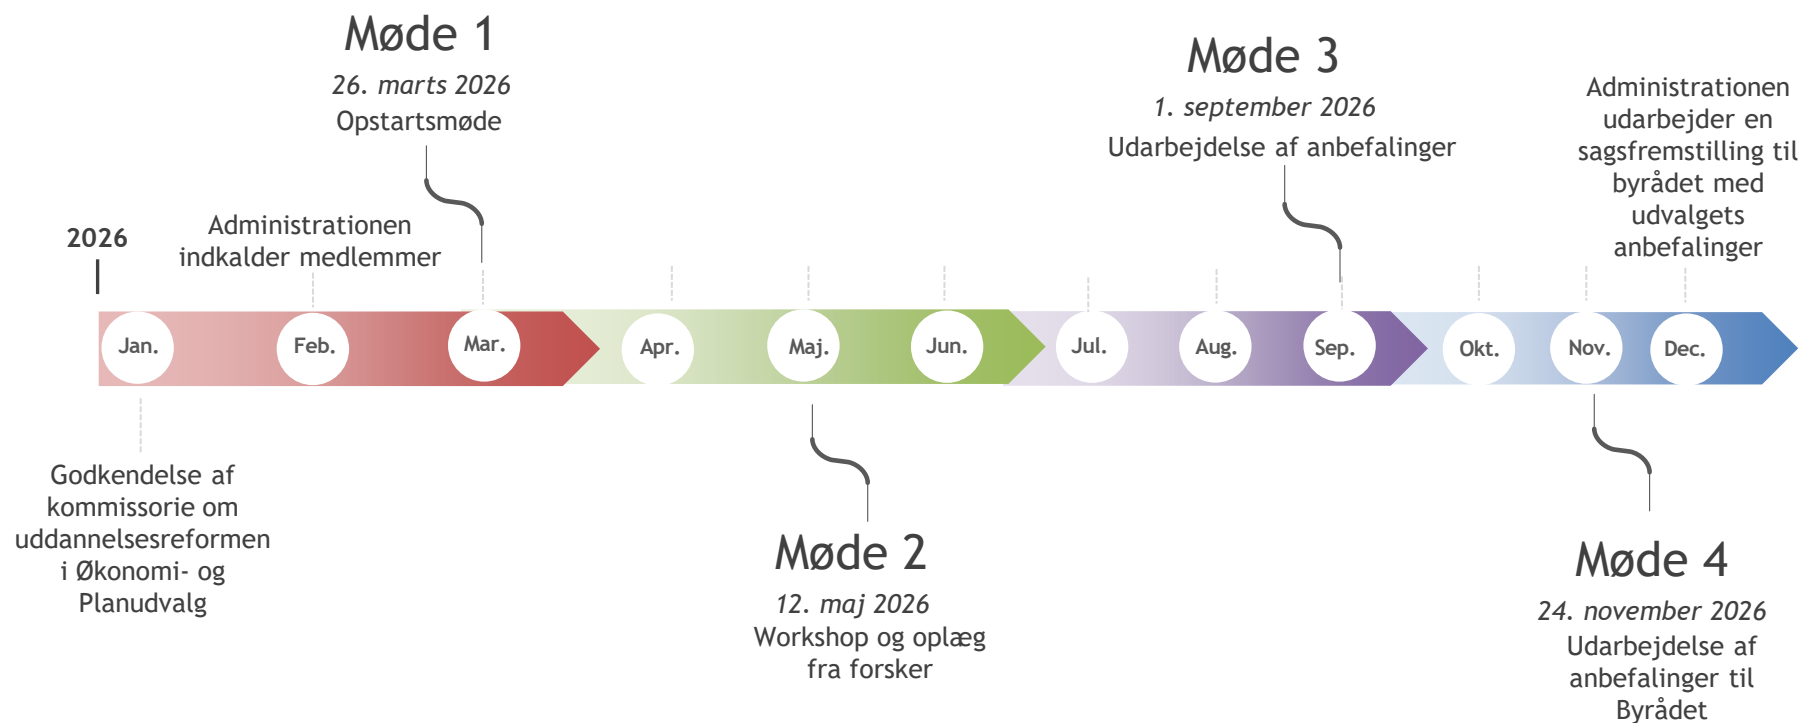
Møde 1
*26. marts 2026*
Opstartsmøde

Møde 3
*1. september 2026*
Udarbejdelse af anbefalinger

Administrationen udarbejder en sagsfremstilling til byrådet med udvalgets anbefalinger

2026

Administrationen indkalder medlemmer

Jan. Feb. Mar. Apr. Maj. Jun. Jul. Aug. Sep. Okt. Nov. Dec.

Godkendelse af kommissorie om uddannelsesreformen i Økonomi- og Planudvalg

Møde 2
*12. maj 2026*
Workshop og oplæg fra forsker

Møde 4
*24. november 2026*
Udarbejdelse af anbefalinger til Byrådet